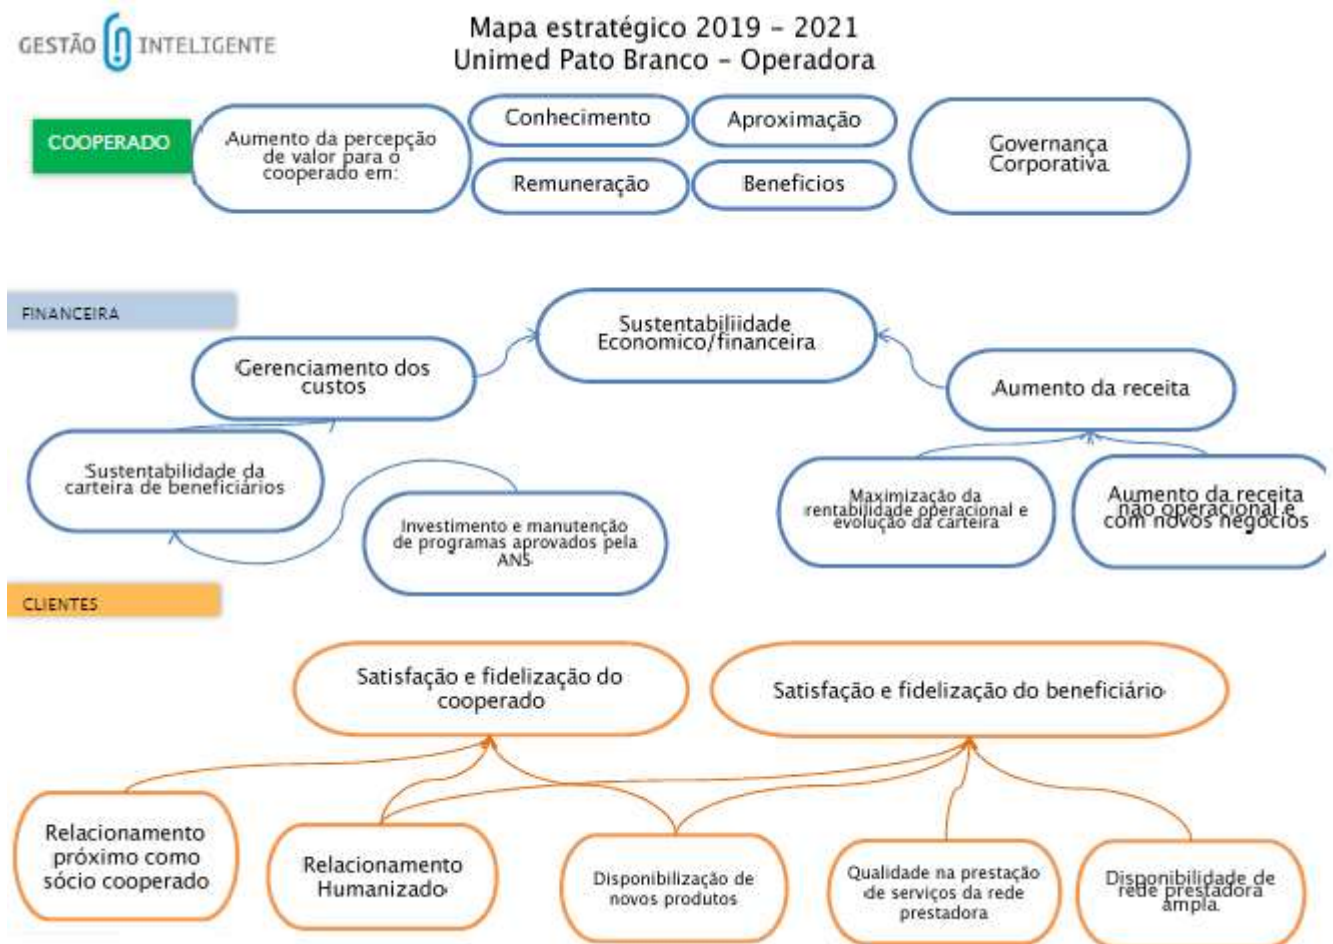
GESTÃO INTELIGENTE

Mapa estratégico 2019 - 2021
Unimed Pato Branco - Operadora

COOPERADO

Aumento da percepção de valor para o cooperado em:

Conhecimento

Aproximação

Remuneração

Benefícios

Governança Corporativa

FINANCEIRA

Sustentabiliidade Economico/financeira

Gerenciamento dos custos

Aumento da receita

Sustentabilidade da carteira de beneficiários

Investimento e manutenção de programas aprovados pela ANS

Maximização da rentabilidade operacional e evolução da carteira

Aumento da receita não operacional e com novos negócios

CLIENTES

Satisfação e fidelização do cooperado

Satisfação e fidelização do beneficiário

Relacionamento próximo como sócio cooperado

Relacionamento Humanizado

Disponibilização de novos produtos

Qualidade na prestação de serviços da rede prestadora

Disponibilidade de rede prestadora ampla